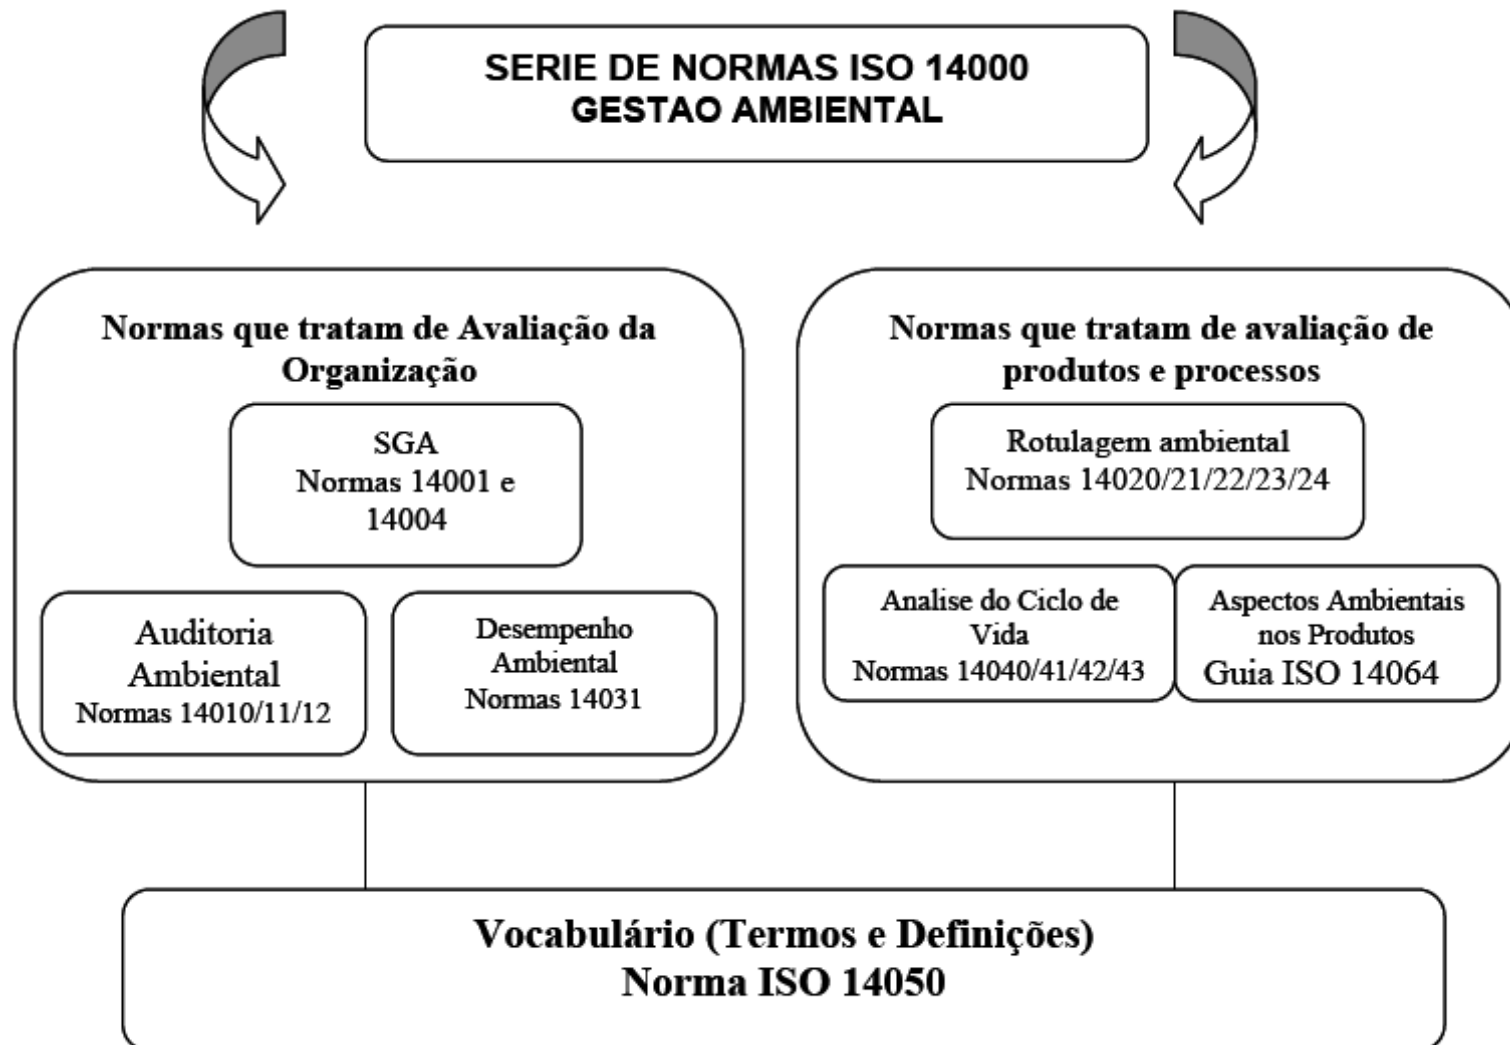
SERIE DE NORMAS ISO 14000
GESTAO AMBIENTAL

Normas que tratam de Avaliação da Organização

SGA
Normas 14001 e 14004

Auditoria Ambiental
Normas 14010/11/12

Desempenho Ambiental
Normas 14031

Normas que tratam de avaliação de produtos e processos

Rotulagem ambiental
Normas 14020/21/22/23/24

Analise do Ciclo de Vida
Normas 14040/41/42/43

Aspectos Ambientais nos Produtos
Guia ISO 14064

Vocabulário (Termos e Definições)
Norma ISO 14050